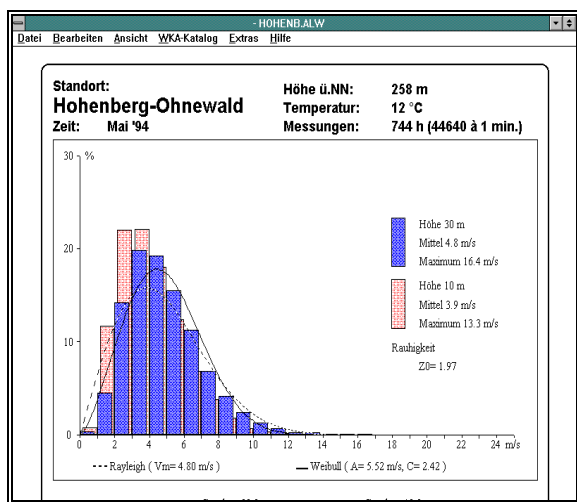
- HOHENB.ALW

Datei Bearbeiten Ansicht WKA-Katalog Extras Hilfe

Standort:
Hohenberg-Ohnewald
Zeit: Mai '94

Höhe ü.NN: 258 m
Temperatur: 12 °C
Messungen: 744 h (44640 à 1 min.)

30 %
20
10
0

0 2 4 6 8 10 12 14 16 18 20 22 24 m/s

Höhe 30 m
Mittel 4.8 m/s
Maximum 16.4 m/s

Höhe 10 m
Mittel 3.9 m/s
Maximum 13.3 m/s

Rauhigkeit
Z0= 1.97

Rayleigh ( Vm= 4.80 m/s )
Weibull ( A= 5.52 m/s, C= 2.42 )

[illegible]